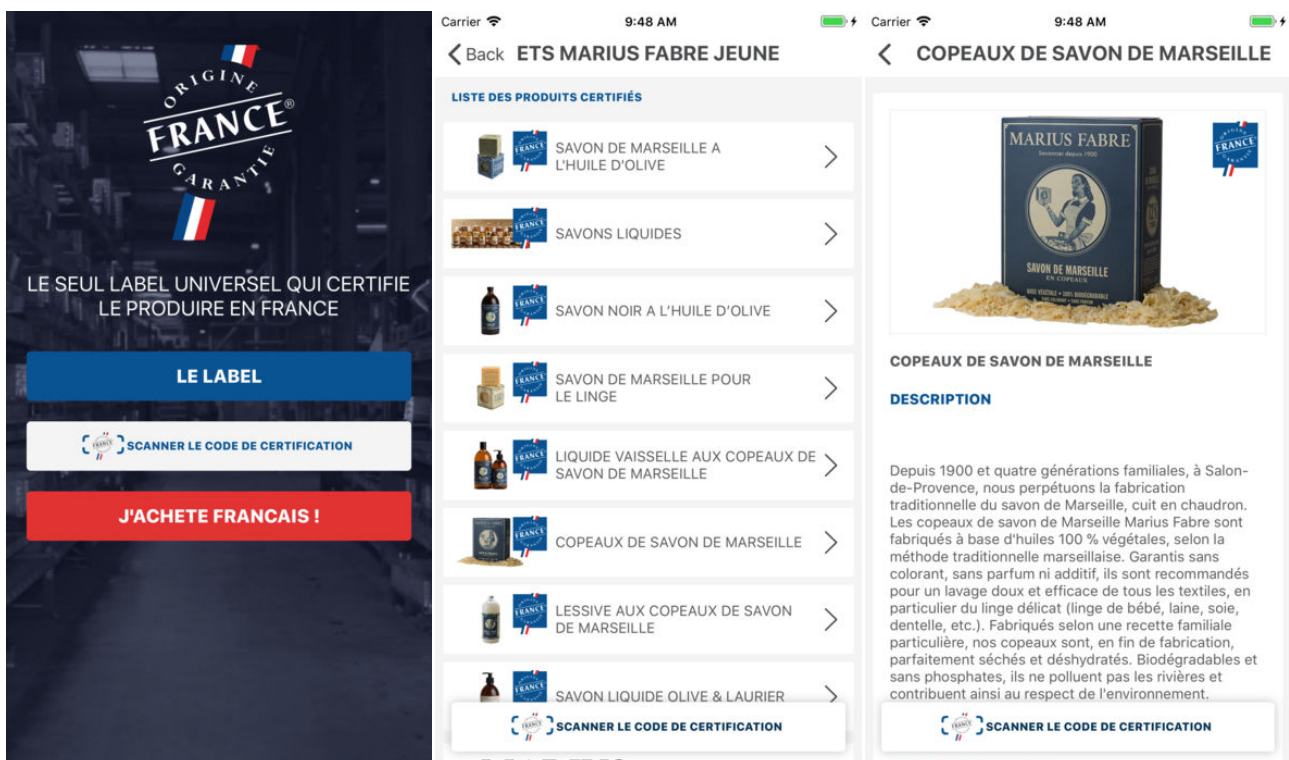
ORIGINE FRANCE® GARANTIE

LE SEUL LABEL UNIVERSEL QUI CERTIFIE LE PRODUIRE EN FRANCE

LE LABEL

SCANNER LE CODE DE CERTIFICATION

J'ACHETE FRANCAIS !

Carrier 9:48 AM

< Back ETS MARIUS FABRE JEUNE

LISTE DES PRODUITS CERTIFIÉS

SAVON DE MARSEILLE A L'HUILE D'OLIVE

SAVONS LIQUIDES

SAVON NOIR A L'HUILE D'OLIVE

SAVON DE MARSEILLE POUR LE LINGE

LIQUIDE VAISSELLE AUX COPEAUX DE SAVON DE MARSEILLE

COPEAUX DE SAVON DE MARSEILLE

LESSIVE AUX COPEAUX DE SAVON DE MARSEILLE

SAVON LIQUIDE OLIVE & LAURIER

SCANNER LE CODE DE CERTIFICATION

Carrier 9:48 AM

< COPEAUX DE SAVON DE MARSEILLE

MARIUS FABRE Savonnier depuis 1900

SAVON DE MARSEILLE EN COPEAUX

COPEAUX DE SAVON DE MARSEILLE

DESCRIPTION

Depuis 1900 et quatre générations familiales, à Salon-de-Provence, nous perpétuons la fabrication traditionnelle du savon de Marseille, cuit en chaudron. Les copeaux de savon de Marseille Marius Fabre sont fabriqués à base d'huiles 100 % végétales, selon la méthode traditionnelle marseillaise. Garantis sans colorant, sans parfum ni additif, ils sont recommandés pour un lavage doux et efficace de tous les textiles, en particulier du linge délicat (linge de bébé, laine, soie, dentelle, etc.). Fabriqués selon une recette familiale particulière, nos copeaux sont, en fin de fabrication, parfaitement séchés et déshydratés. Biodégradables et sans phosphates, ils ne polluent pas les rivières et contribuent ainsi au respect de l'environnement.

SCANNER LE CODE DE CERTIFICATION